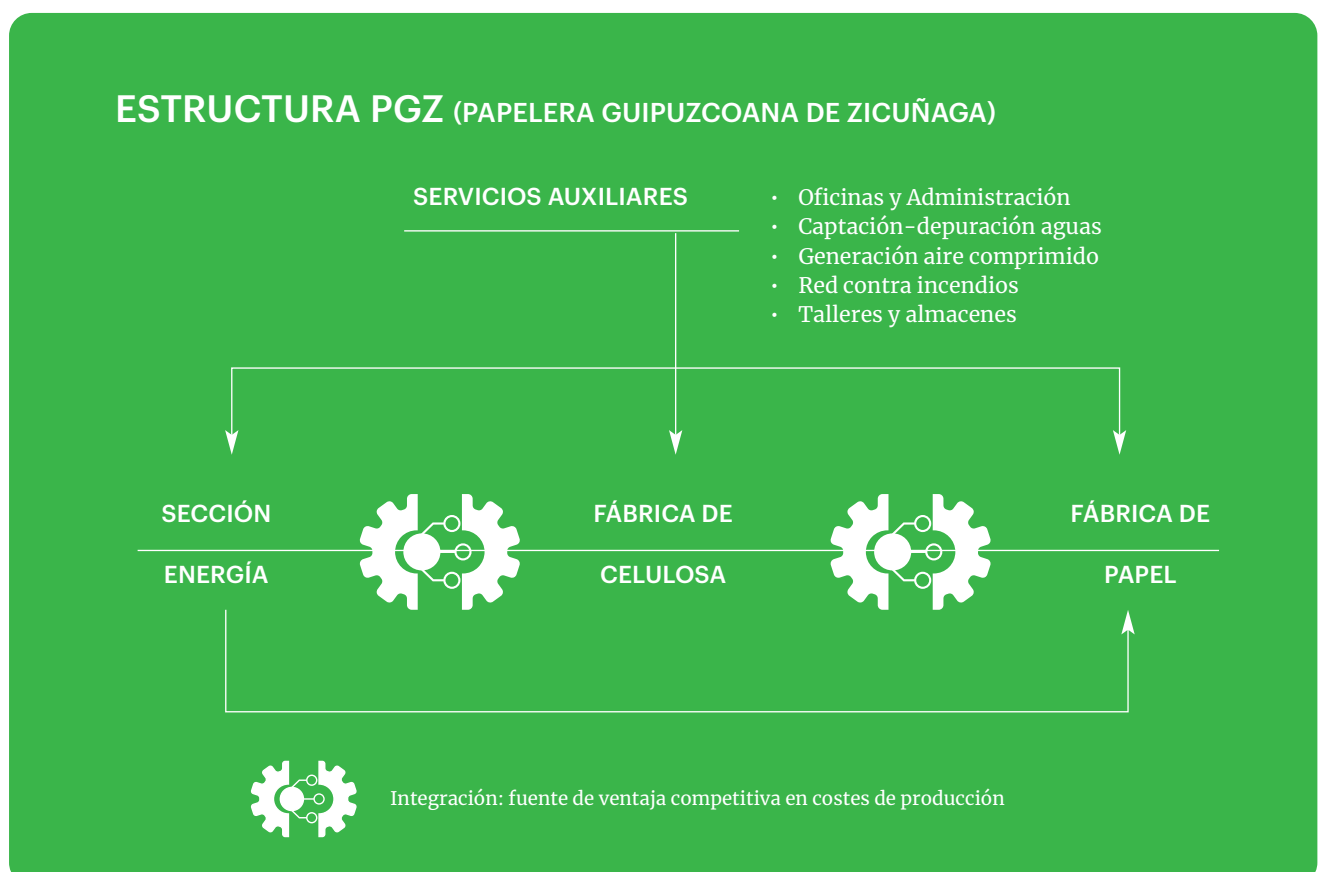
ESTRUCTURA PGZ (PAPELERA GUIPUZCOANA DE ZICUÑAGA)

SERVICIOS AUXILIARES

- Oficinas y Administración
- Captación-depuración aguas
- Generación aire comprimido
- Red contra incendios
- Talleres y almacenes

SECCIÓN ENERGÍA

FÁBRICA DE CELULOSA

FÁBRICA DE PAPEL

Integración: fuente de ventaja competitiva en costes de producción